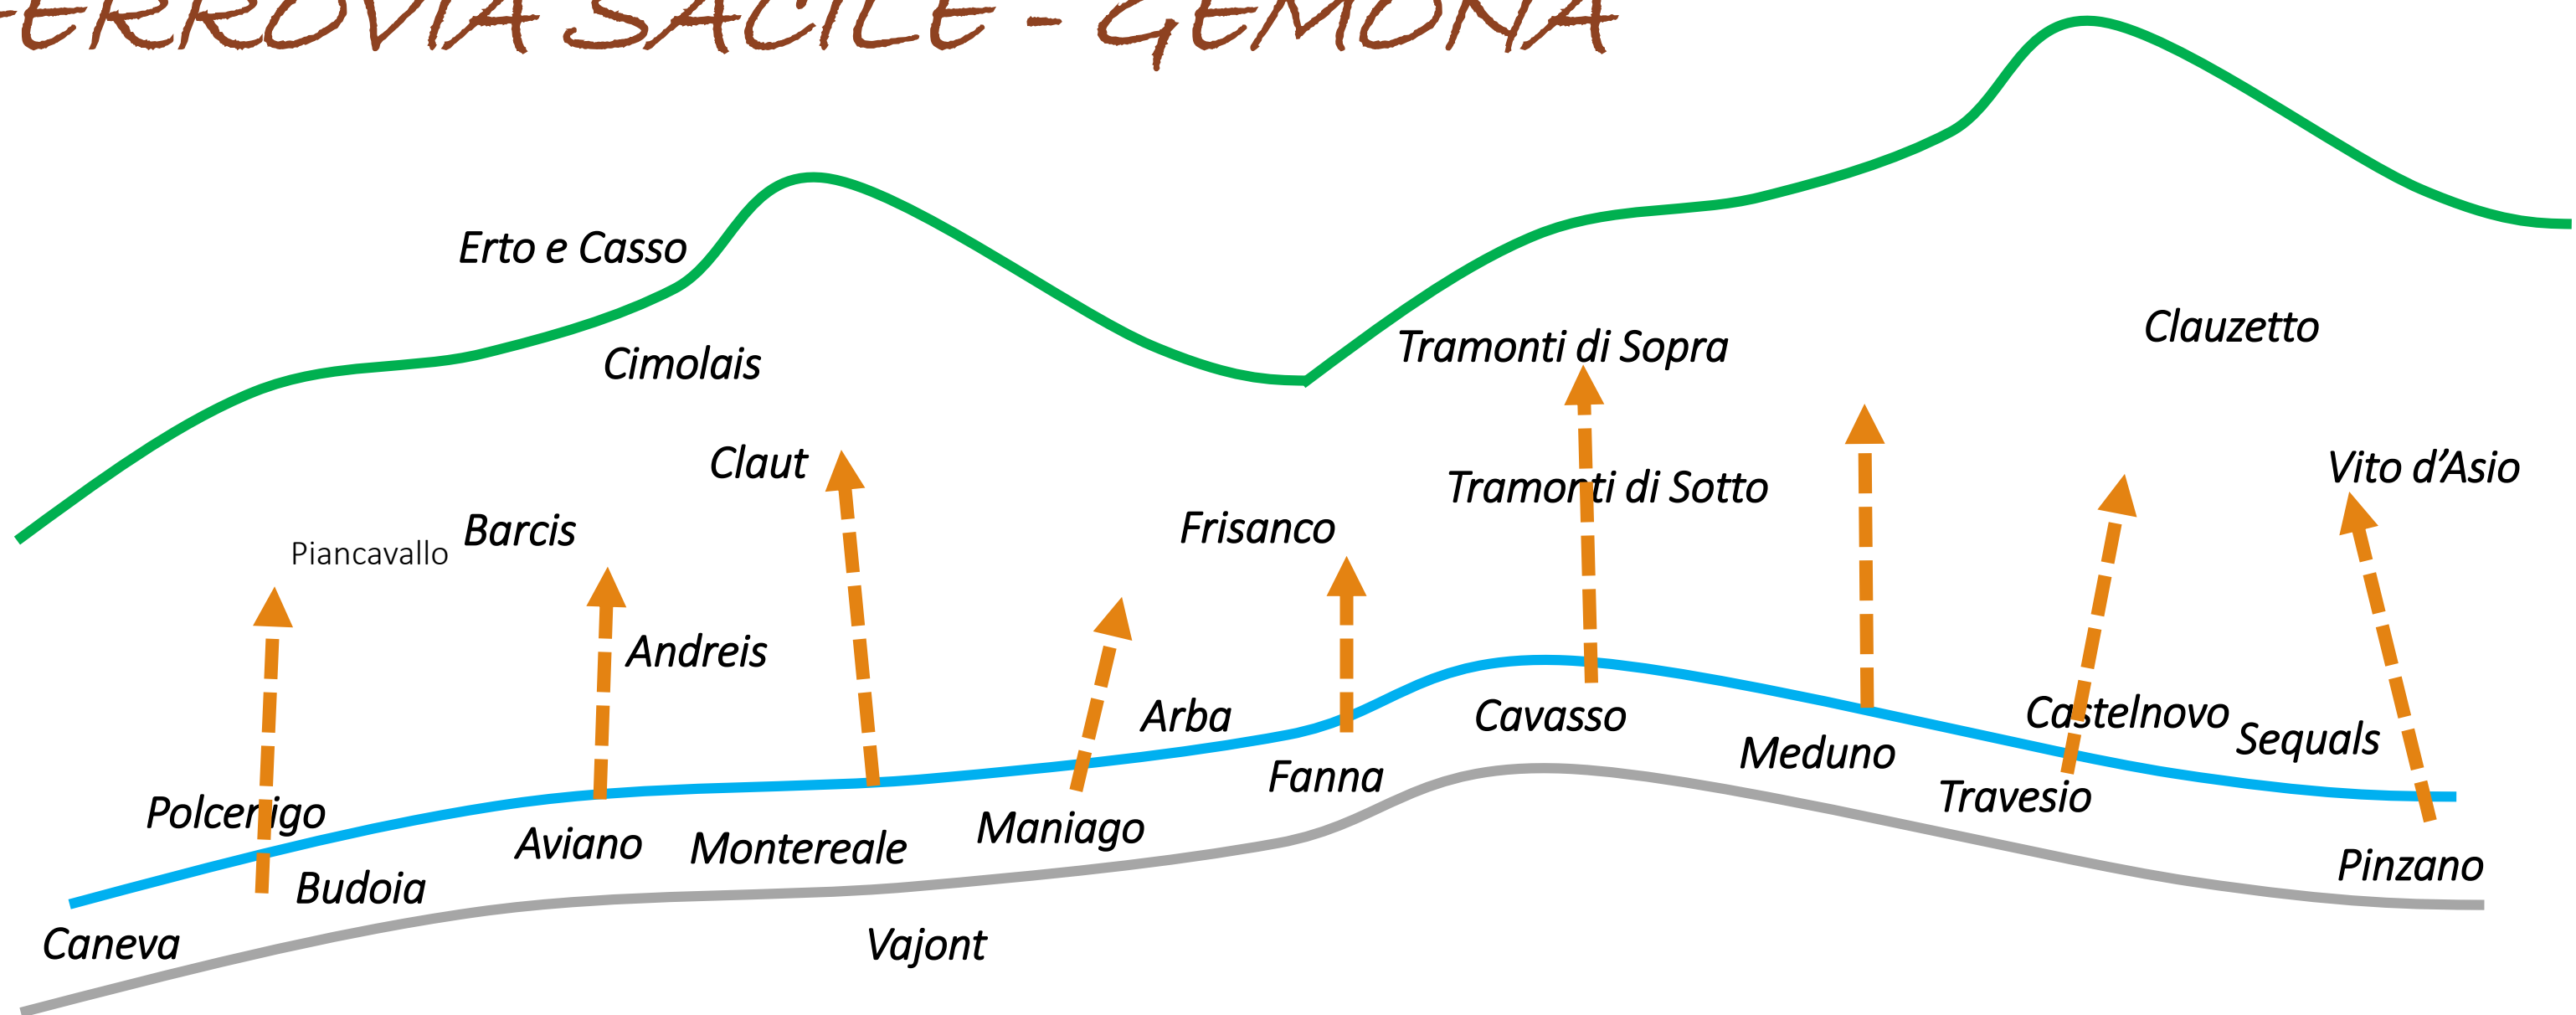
FERROVIA SACILE - GEMONA

Erto e Casso

Cimolais

Clauzetto

Tramonti di Sopra

Claut

Tramonti di Sotto

Vito d'Asio

Piancavallo

Barcis

Frisanco

Andreis

Arba

Cavasso

Castelnovo

Sequals

Meduno

Fanna

Travesio

Polcenigo

Aviano

Montereale

Maniago

Budoia

Pinzano

Caneva

Vajont